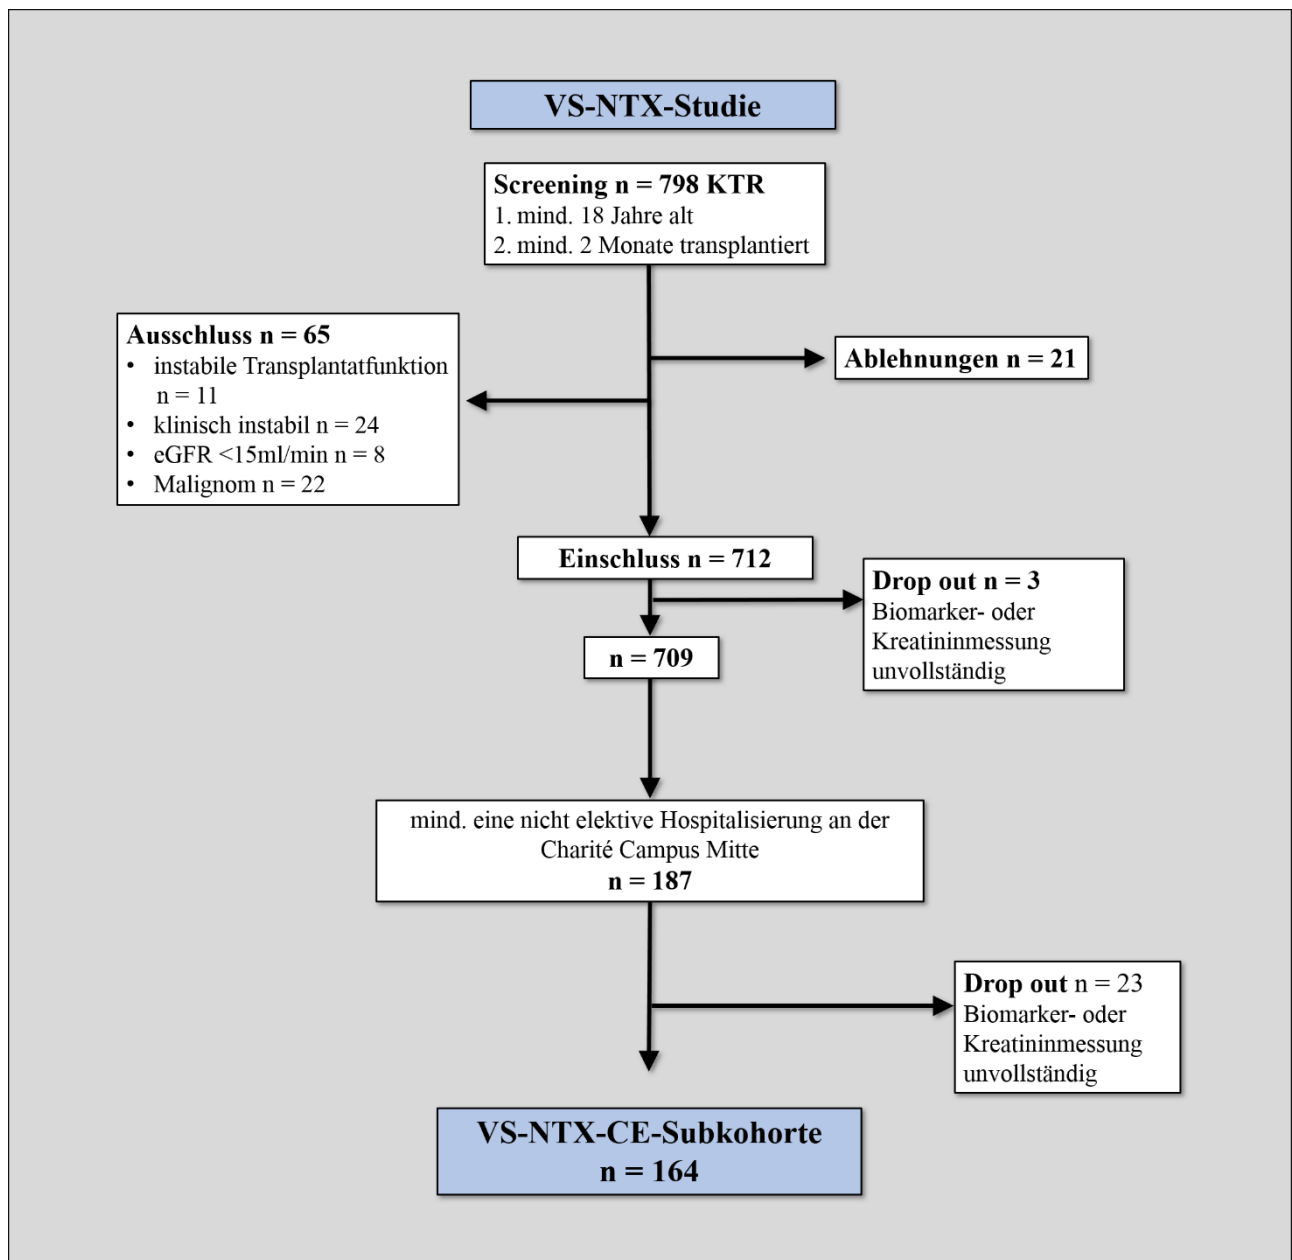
VS-NTX-Studie

Screening n = 798 KTR
1. mind. 18 Jahre alt
2. mind. 2 Monate transplantiert

Ausschluss n = 65
• instabile Transplantatfunktion n = 11
• klinisch instabil n = 24
• eGFR <15ml/min n = 8
• Malignom n = 22

Ablehnungen n = 21

Einschluss n = 712

Drop out n = 3
Biomarker- oder Kreatininmessung unvollständig

n = 709

mind. eine nicht elektive Hospitalisierung an der Charité Campus Mitte
n = 187

Drop out n = 23
Biomarker- oder Kreatininmessung unvollständig

VS-NTX-CE-Subkohorte
n = 164